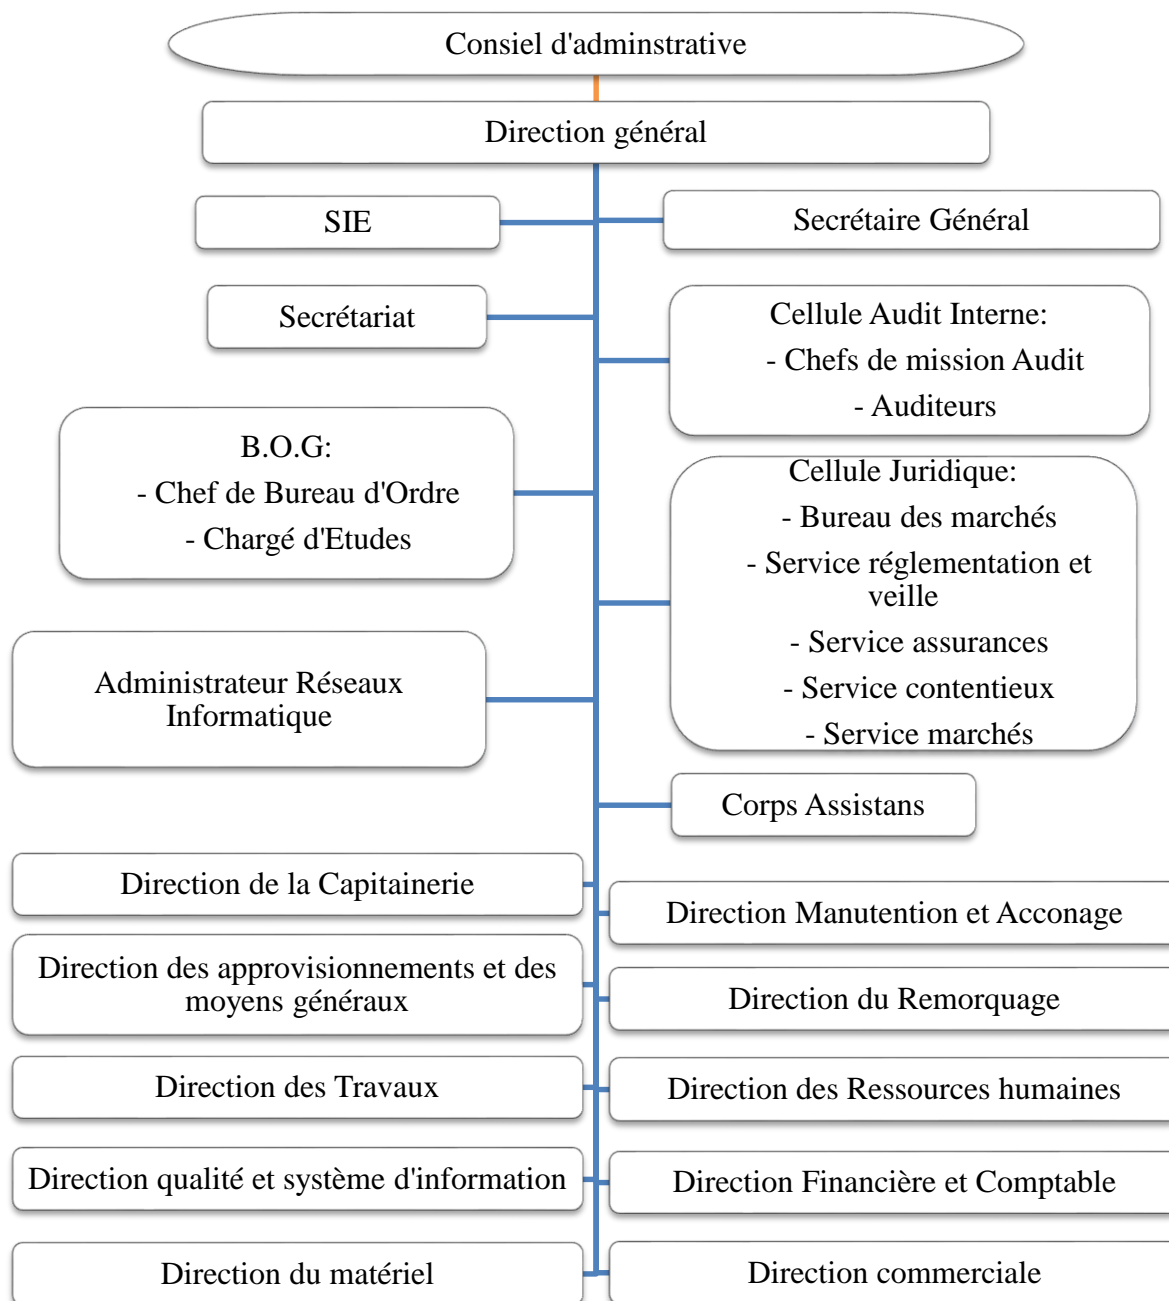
Consiel d'adminstrative

Direction général

SIE

Secrétaire Général

Secrétariat

Cellule Audit Interne:
- Chefs de mission Audit
- Auditeurs

B.O.G:
- Chef de Bureau d'Ordre
- Chargé d'Etudes

Cellule Juridique:
- Bureau des marchés
- Service réglementation et veille
- Service assurances
- Service contentieux
- Service marchés

Administrateur Réseaux Informatique

Corps Assistans

Direction de la Capitainerie

Direction Manutention et Acconage

Direction des approvisionnements et des moyens généraux

Direction du Remorquage

Direction des Travaux

Direction des Ressources humaines

Direction qualité et système d'information

Direction Financière et Comptable

Direction du matériel

Direction commerciale